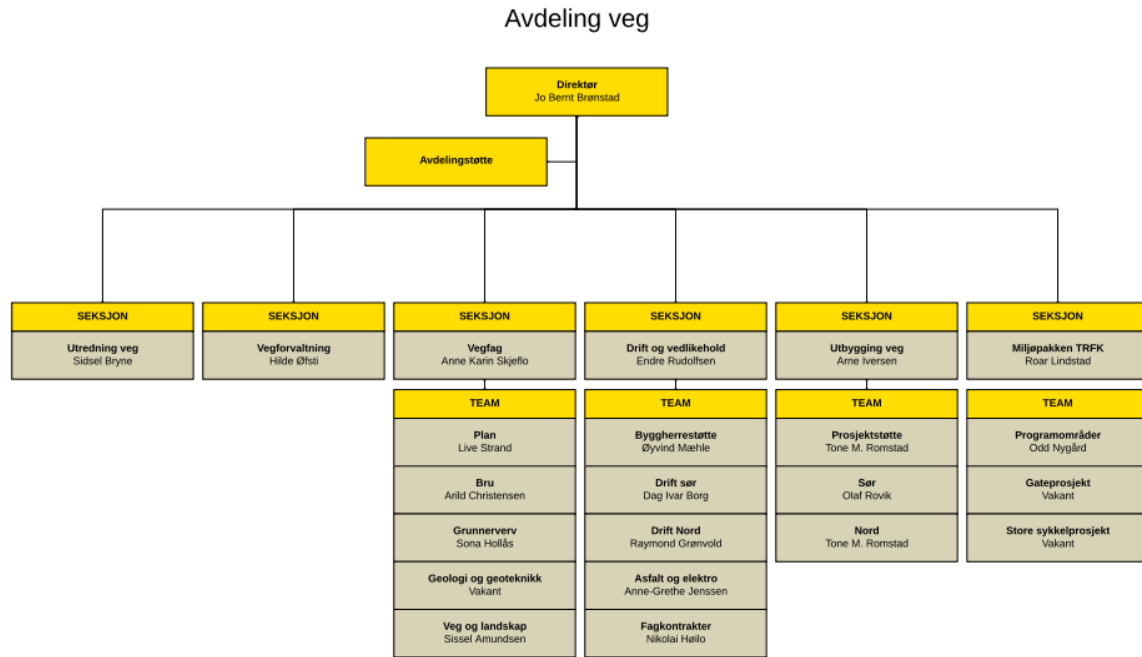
Avdeling veg

Direktør
Jo Bernt Brønstad

Avdelingstøtte

SEKSJON
Utredning veg
Sidsel Bryne

SEKSJON
Vegforvaltning
Hilde Øfsti

SEKSJON
Vegfag
Anne Karin Skjeflo

TEAM
Plan
Live Strand

Bru
Arild Christensen

Grunnerverv
Sona Hollås

Geologi og geoteknikk
Vakant

Veg og landskap
Sissel Amundsen

SEKSJON
Drift og vedlikehold
Endre Rudolfsen

TEAM
Byggherrestøtte
Øyvind Mæhle

Drift sør
Dag Ivar Borg

Drift Nord
Raymond Grønvold

Asfalt og elektro
Anne-Grethe Jenssen

Fagkontrakter
Nikolai Høilo

SEKSJON
Utbygging veg
Arne Iversen

TEAM
Prosjektstøtte
Tone M. Romstad

Sør
Olaf Rovik

Nord
Tone M. Romstad

SEKSJON
Miljøpakken TRFK
Roar Lindstad

TEAM
Programområder
Odd Nygård

Gateprosjekt
Vakant

Store sykkelprosjekt
Vakant